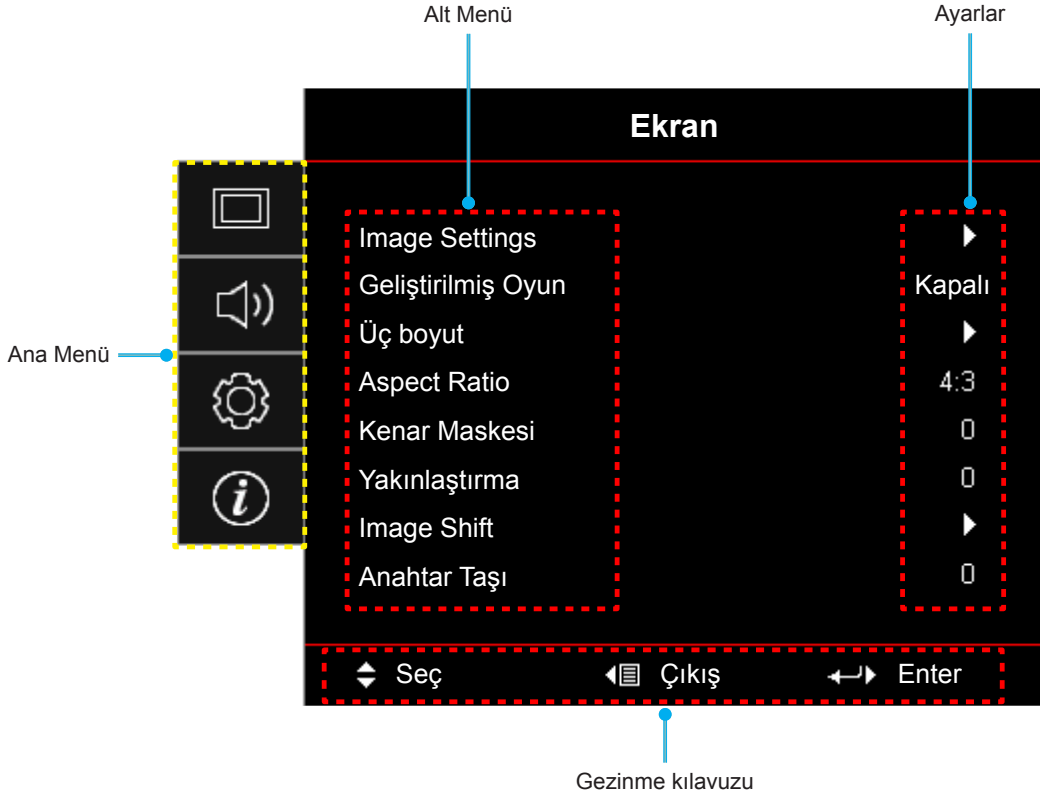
Alt Menü

Ayarlar

Ana Menü

Ekran

| | |
|---|---|
| Image Settings | |
| Geliştirilmiş Oyun | Kapalı |
| Üç boyut | |
| Aspect Ratio | 4:3 |
| Kenar Maskesi | 0 |
| Yakınlaştırma | 0 |
| Image Shift | |
| Anahtar Taşı | 0 |

Seç Çıkış Enter

Gezinme kılavuzu